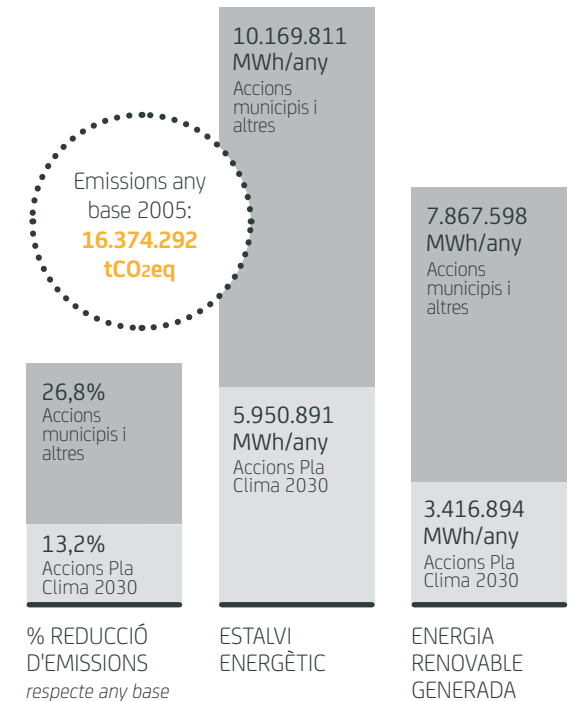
Emissions any base 2005:
16.374.292 $tCO_2eq$

26,8%
Accions municipis i altres

13,2%
Accions Pla Clima 2030

% REDUCCIÓ D'EMISSIONS
respecte any base

10.169.811 MWh/any
Accions municipis i altres

5.950.891 MWh/any
Accions Pla Clima 2030

ESTALVI ENERGÈTIC

7.867.598 MWh/any
Accions municipis i altres

3.416.894 MWh/any
Accions Pla Clima 2030

ENERGIA RENOVABLE GENERADA